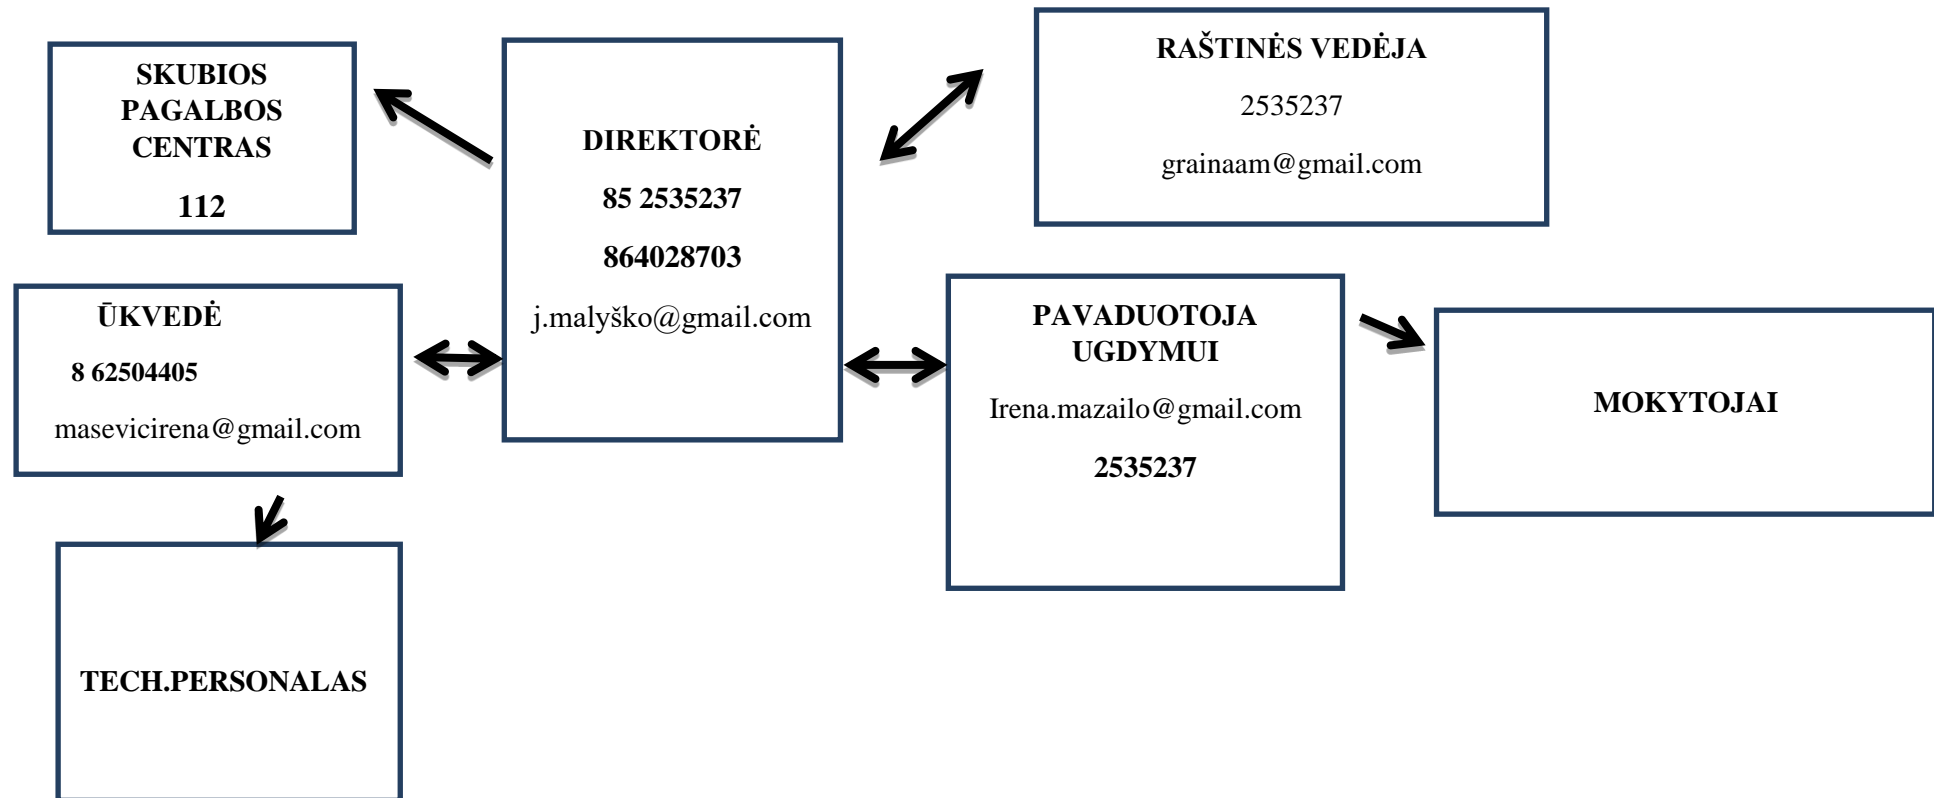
SKUBIOS PAGALBOS CENTRAS

112

DIREKTORĖ

85 2535237

864028703

j.malyško@gmail.com

RAŠTINĖS VEDĖJA

2535237

grainaam@gmail.com

ŪKVEDĖ

8 62504405

masevicirena@gmail.com

PAVADUOTOJA UGDYMUI

Irena.mazailo@gmail.com

2535237

MOKYTOJAI

TECH.PERSONALAS